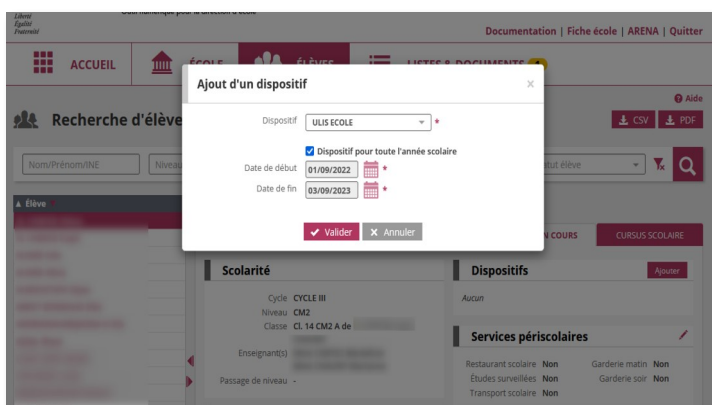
Liberté
Égalité
Fraternité

Outil numérique pour la direction d'école

Documentation | Fiche école | ARENA | Quitter

ACCUEIL

ÉCOLE

ÉLÈVES

LISTES & DOCUMENTS

Recherche d'élève

Aide

CSV

PDF

Nom/Prénom/INE

Niveau

tut élève

Élève

Ajout d'un dispositif

×

Dispositif ULIS ECOLE *

Dispositif pour toute l'année scolaire

Date de début 01/09/2022 *

Date de fin 03/09/2023 *

Valider

Annuler

N COURS

CURSUS SCOLAIRE

Scolarité

Cycle CYCLE III
Niveau CM2
Classe Cl. 14 CM2 A de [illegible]

Enseignant(s) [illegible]

Passage de niveau -

Dispositifs

Ajouter

Aucun

Services périscolaires

Restaurant scolaire Non
Études surveillées Non
Transport scolaire Non

Garderie matin Non
Garderie soir Non